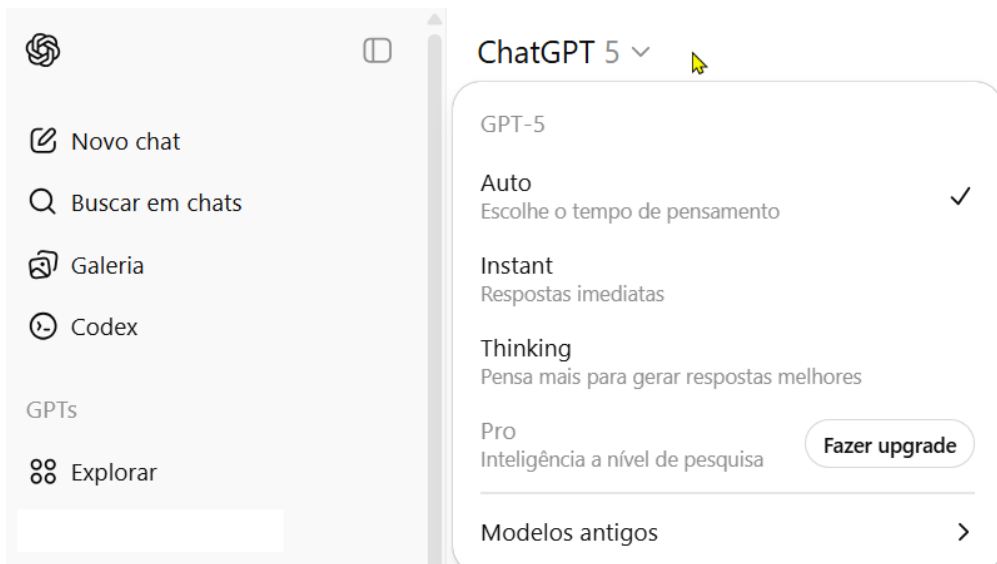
Novo chat

Buscar em chats

Galeria

Codex

GPTs

Explorar

ChatGPT 5

GPT-5

Auto
Escolhe o tempo de pensamento

Instant
Respostas imediatas

Thinking
Pensa mais para gerar respostas melhores

Pro
Inteligência a nível de pesquisa

Fazer upgrade

Modelos antigos